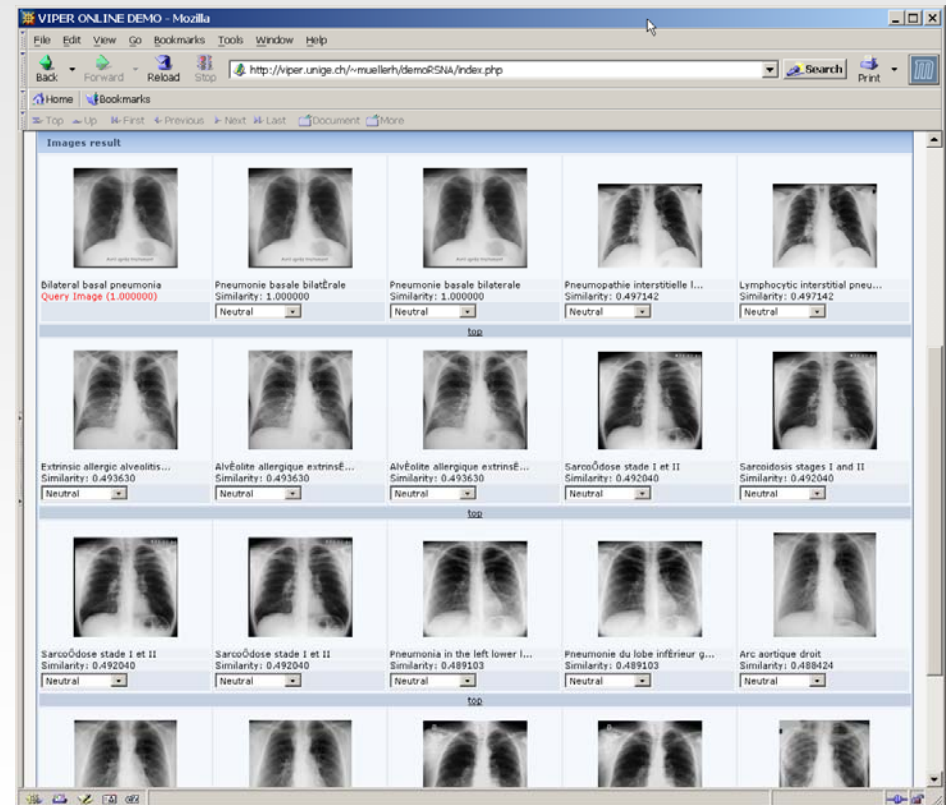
VIPER ONLINE DEMO - Mozilla

File Edit View Go Bookmarks Tools Window Help

Back Forward Reload Stop http://viper.unige.ch/~muellerh/demoRSNA/index.php Search Print

Home Bookmarks

Top Up First Previous Next Last Document More

Images result

| | | | | |
|---|---|---|---|---|
| Bilateral basal pneumonia<br>Query Image (1.000000) | Pneumonie basale bilatÈrale<br>Similarity: 1.000000<br>Neutral | Pneumonie basale bilaterale<br>Similarity: 1.000000<br>Neutral | Pneumopathie interstitielle l...<br>Similarity: 0.497142<br>Neutral | Lymphocytic interstitial pneu...<br>Similarity: 0.497142<br>Neutral |

top

| | | | | |
|---|---|---|---|---|
| Extrinsic allergic alveolitis...<br>Similarity: 0.493630<br>Neutral | AlvÈolite allergique extrinsÈ...<br>Similarity: 0.493630<br>Neutral | AlvÈolite allergique extrinsÈ...<br>Similarity: 0.493630<br>Neutral | SarcoÕdose stade I et II<br>Similarity: 0.492040<br>Neutral | Sarcoidosis stages I and II<br>Similarity: 0.492040<br>Neutral |

top

| | | | | |
|---|---|---|---|---|
| SarcoÕdose stade I et II<br>Similarity: 0.492040<br>Neutral | SarcoÕdose stade I et II<br>Similarity: 0.492040<br>Neutral | Pneumonia in the left lower l...<br>Similarity: 0.489103<br>Neutral | Pneumonie du lobe inférieur g...<br>Similarity: 0.489103<br>Neutral | Arc aortique droit<br>Similarity: 0.488424<br>Neutral |

top